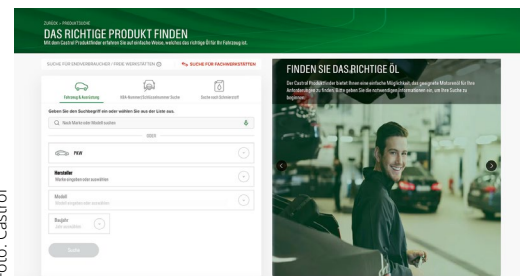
ZURÜCK > PRODUKTSUCHE

DAS RICHTIGE PRODUKT FINDEN

Mit dem Castrol Produktfinder erfahren Sie auf einfache Weise, welches das richtige Öl für Ihr Fahrzeug ist.

SUCHE FÜR ENDVERBRAUCHER / FREIE WERKSTÄTTEN

SUCHE FÜR FACHWERKSTÄTTEN

Fahrzeug & Ausrüstung

HSN-Nummer/Schlüsselnummer Suche

Suche nach Schmierstoff

Geben Sie den Suchbegriff ein oder wählen Sie aus der Liste aus.

Nach Marke oder Modell suchen

ODER

PKW

Hersteller

Marke eingeben oder auswählen

Modell

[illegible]

Baujahr

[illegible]

Suche

FINDEN SIE DAS RICHTIGE ÖL

Der Castrol Produktfinder bietet Ihnen eine einfache Möglichkeit, das geeignete Motorenöl für Ihre Anforderungen zu finden. Bitte geben Sie die notwendigen Informationen ein, um Ihre Suche zu beginnen.

Foto: Castrol